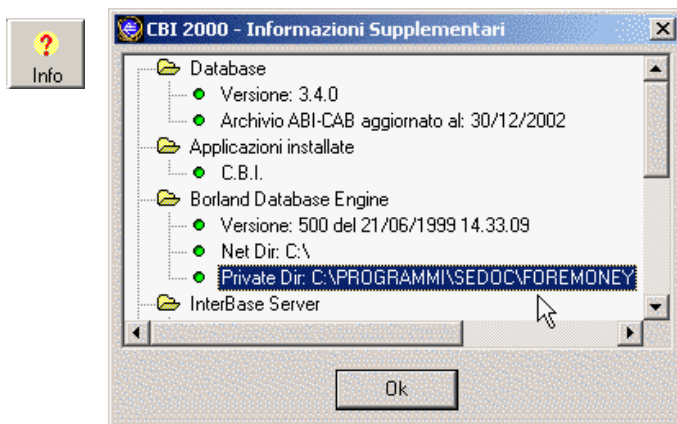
?
Info

CBI 2000 - Informazioni Supplementari

Database
Versione: 3.4.0
Archivio ABI-CAB aggiornato al: 30/12/2002
Applicazioni installate
C.B.I.
Borland Database Engine
Versione: 500 del 21/06/1999 14.33.09
Net Dir: C:\
Private Dir: C:\PROGRAMMI\SEDOC\FOREMONEY
InterBase Server

Ok